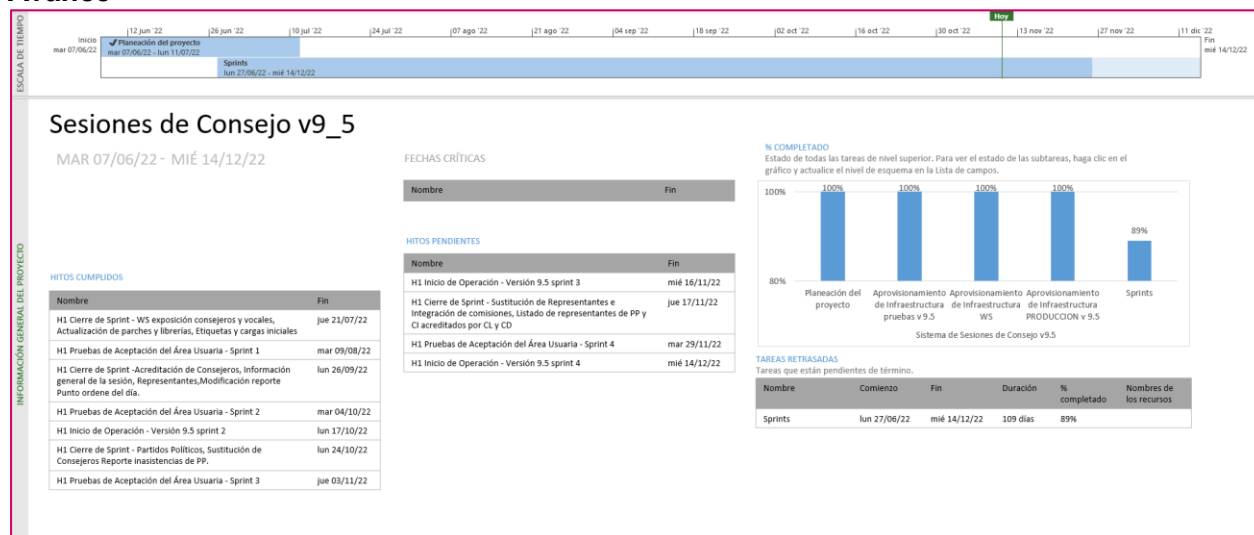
Avance

ESCALA DE TIEMPO

Hoy

12 jun '22 | 26 jun '22 | 10 jul '22 | 24 jul '22 | 07 ago '22 | 21 ago '22 | 04 sep '22 | 18 sep '22 | 02 oct '22 | 16 oct '22 | 30 oct '22 | 13 nov '22 | 27 nov '22 | 11 dic '22

Inicio
mar 07/06/22

Planeación del proyecto
mar 07/06/22 - lun 11/07/22

Sprints
lun 27/06/22 - mié 14/12/22

Fin
mié 14/12/22

INFORMACIÓN GENERAL DEL PROYECTO

Sesiones de Consejo v9_5

MAR 07/06/22 - MIÉ 14/12/22

HITOS CUMPLIDOS

| Nombre | Fin |
|---|---|
| H1 Cierre de Sprint - WS exposición consejeros y vocales, Actualización de parches y librerías, Etiquetas y cargas iniciales | jue 21/07/22 |
| H1 Pruebas de Aceptación del Área Usuaria - Sprint 1 | mar 09/08/22 |
| H1 Cierre de Sprint -Acreditación de Consejeros, Información general de la sesión, Representantes,Modificación reporte Punto ordene del día. | lun 26/09/22 |
| H1 Pruebas de Aceptación del Área Usuaria - Sprint 2 | mar 04/10/22 |
| H1 Inicio de Operación - Versión 9.5 sprint 2 | lun 17/10/22 |
| H1 Cierre de Sprint - Partidos Políticos, Sustitución de Consejeros Reporte inasistencias de PP. | lun 24/10/22 |
| H1 Pruebas de Aceptación del Área Usuaria - Sprint 3 | jue 03/11/22 |

FECHAS CRÍTICAS

| Nombre | Fin |
|---|---|

HITOS PENDIENTES

| Nombre | Fin |
|---|---|
| H1 Inicio de Operación - Versión 9.5 sprint 3 | mié 16/11/22 |
| H1 Cierre de Sprint - Sustitución de Representantes e Integración de comisiones, Listado de representantes de PP y CI acreditados por CL y CD | jue 17/11/22 |
| H1 Pruebas de Aceptación del Área Usuaria - Sprint 4 | mar 29/11/22 |
| H1 Inicio de Operación - Versión 9.5 sprint 4 | mié 14/12/22 |

% COMPLETADO
Estado de todas las tareas de nivel superior. Para ver el estado de las subtareas, haga clic en el gráfico y actualice el nivel de esquema en la Lista de campos.

100%
80%
100% 100% 100% 100% 89%
Planeación del proyecto
Aprovisionamiento de Infraestructura pruebas v 9.5
Aprovisionamiento de Infraestructura WS
Aprovisionamiento de Infraestructura PRODUCCION v 9.5
Sprints
Sistema de Sesiones de Consejo v9.5

TAREAS RETRASADAS
Tareas que están pendientes de término.

| Nombre | Comienzo | Fin | Duración | % completado | Nombres de los recursos |
|---|---|---|---|---|---|
| Sprints | lun 27/06/22 | mié 14/12/22 | 109 días | 89% | |